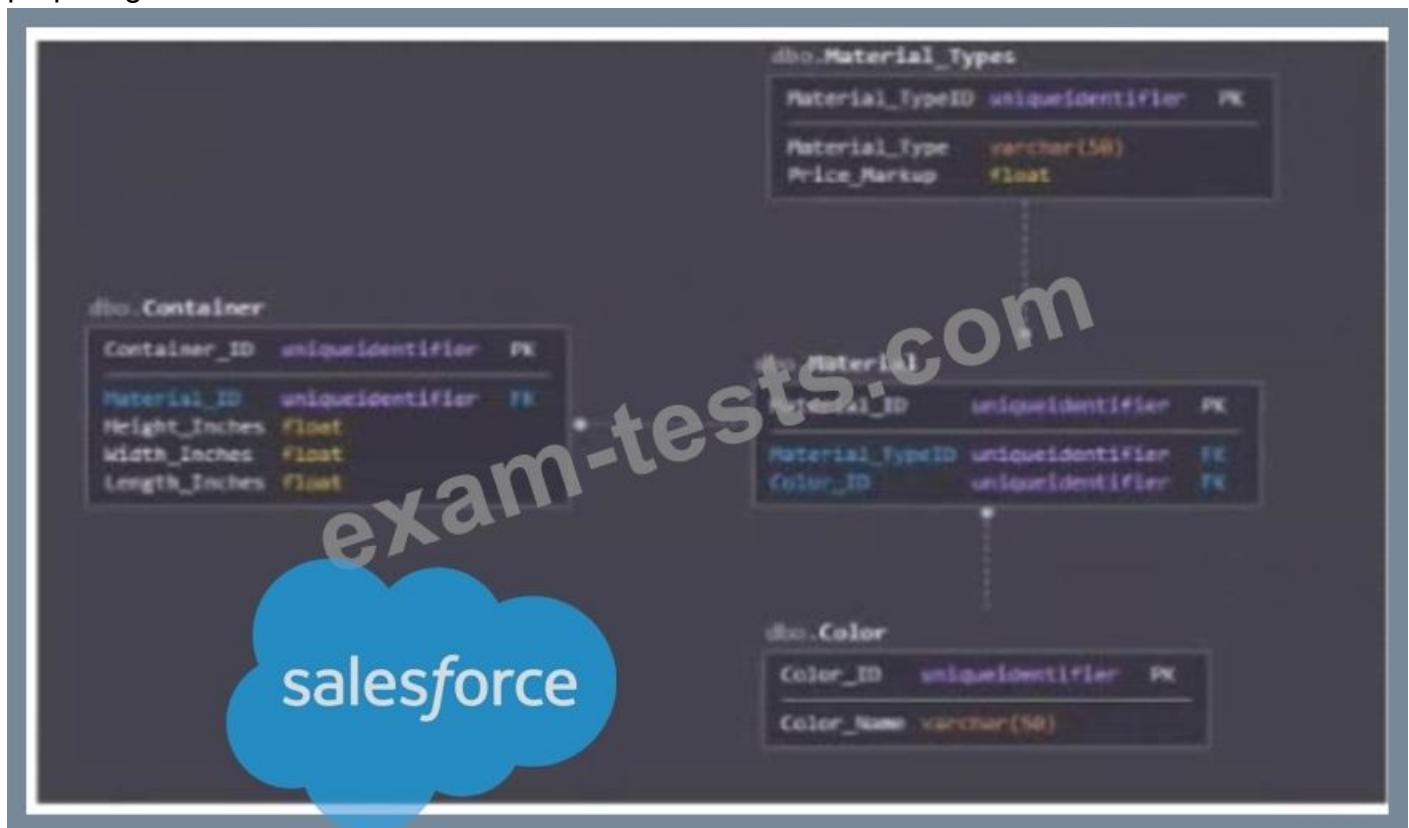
dbo.Material_Types

| Material_TypeID | uniqueidentifier | PK |
|---|---|---|
| Material_Type | varchar(50) | |
| Price_Markup | float | |

dbo.Container

| Container_ID | uniqueidentifier | PK |
|---|---|---|
| Material_ID | uniqueidentifier | FK |
| Height_Inches | float | |
| Width_Inches | float | |
| Length_Inches | float | |

dbo.Material

| Material_ID | uniqueidentifier | PK |
|---|---|---|
| Material_TypeID | uniqueidentifier | FK |
| Color_ID | uniqueidentifier | FK |

dbo.Color

| Color_ID | uniqueidentifier | PK |
|---|---|---|
| Color_Name | varchar(50) | |

exam-tests.com

salesforce